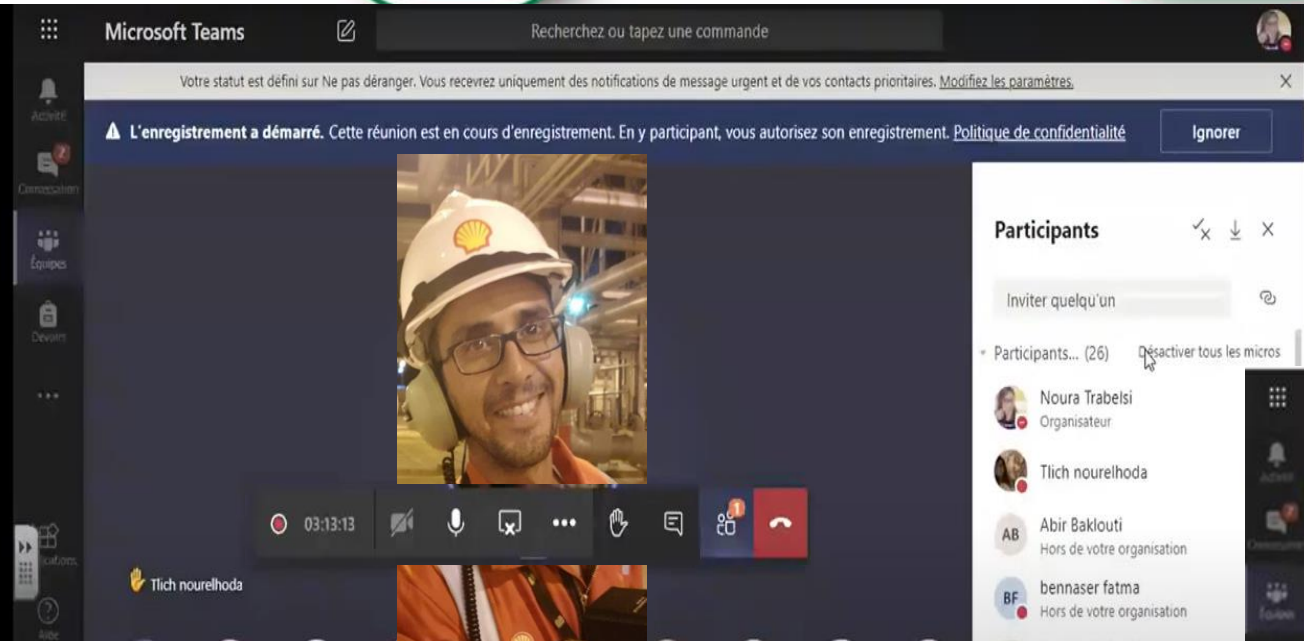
Microsoft Teams

Recherchez ou tapez une commande

Activité

Conversation

Équipes

Devoirs

Votre statut est défini sur Ne pas déranger. Vous recevrez uniquement des notifications de message urgent et de vos contacts prioritaires. Modifiez les paramètres.

L'enregistrement a démarré. Cette réunion est en cours d'enregistrement. En y participant, vous autorisez son enregistrement. Politique de confidentialité

Ignorer

Participants

Inviter quelqu'un

Participants... (26) Désactiver tous les micros

Noura Trabelsi
Organisateur

Tlich nourelhoda

AB Abir Baklouti
Hors de votre organisation

BF bennaser fatma
Hors de votre organisation

03:13:13

Tlich nourelhoda

Aide